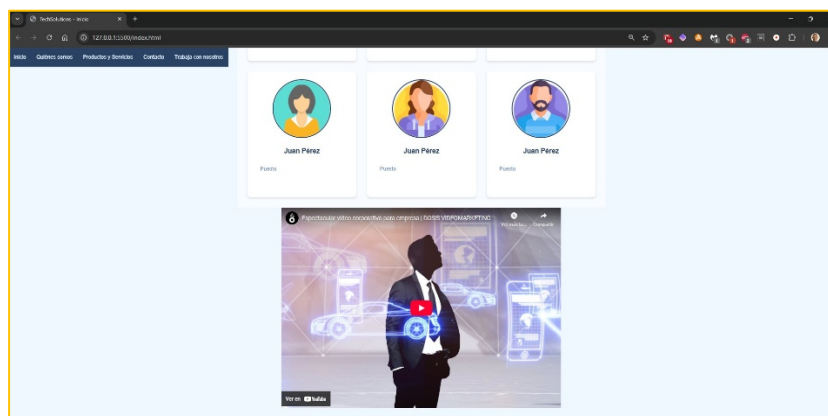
TechSolutions - Inicio

127.0.0.1:5500/index.html

Inicio Quiénes somos Productos y Servicios Contacto Trabaja con nosotros

Juan Pérez

Puesto

Juan Pérez

Puesto

Juan Pérez

Puesto

Espectacular video corporativo para empresa | DOSIS VIDEOMARKETING

Ver más tarde

Compartir

Ver en YouTube